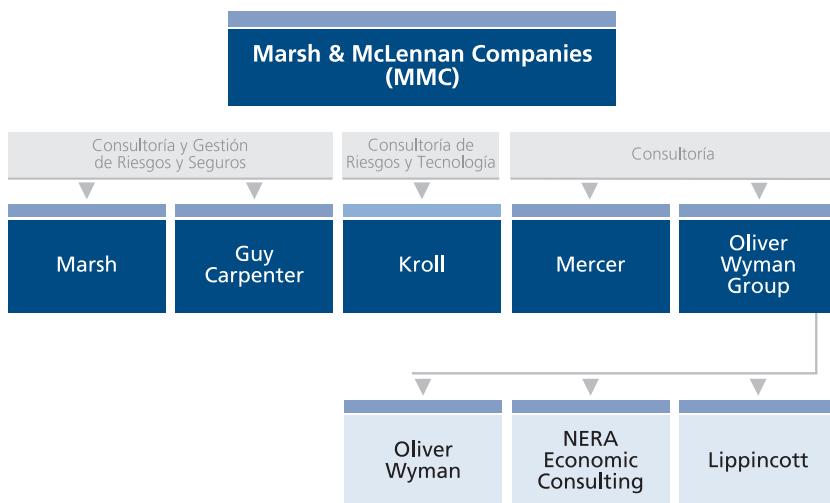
Marsh & McLennan Companies (MMC)

Consultoría y Gestión de Riesgos y Seguros

Consultoría de Riesgos y Tecnología

Consultoría

Marsh

Guy Carpenter

Kroll

Mercer

Oliver Wyman Group

Oliver Wyman

NERA Economic Consulting

Lippincott